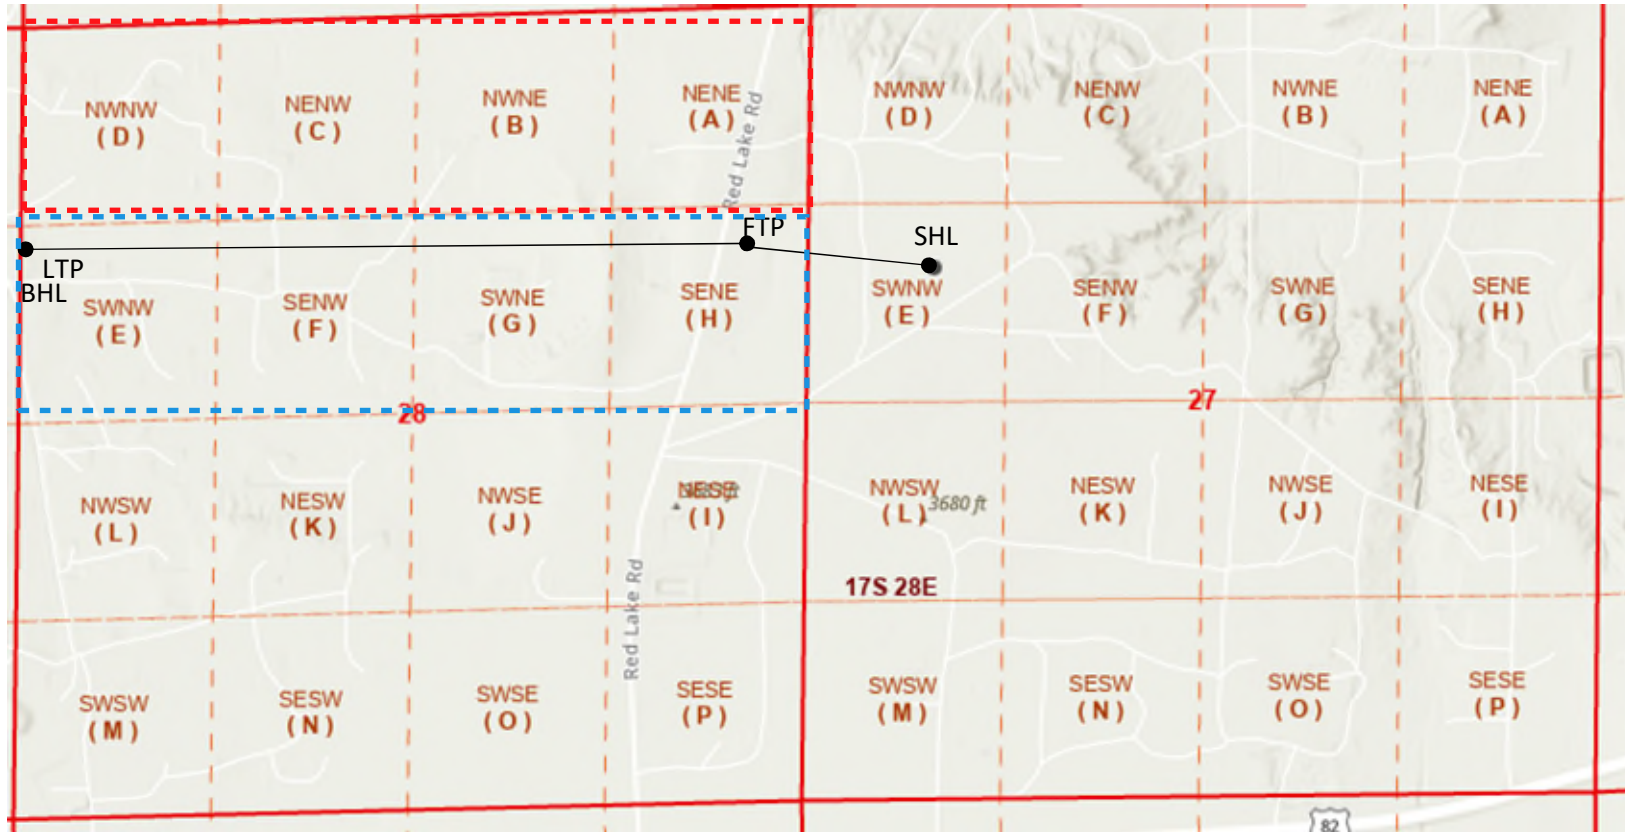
NWNW (D)
NENW (C)
NWNE (B)
NENE (A)
Red Lake Rd
NWNW (D)
NENW (C)
NWNE (B)
NENE (A)

FTP
SHL
LTP
BHL

SWNW (E)
SENW (F)
SWNE (G)
SENE (H)
SWNW (E)
SENW (F)
SWNE (G)
SENE (H)

28
27

NWSW (L)
NESW (K)
NWSE (J)
NESE (I)
NWSW (L)
3680 ft
NESW (K)
NWSE (J)
NESE (I)

17S 28E
Red Lake Rd

SWSW (M)
SESW (N)
SWSE (O)
SESE (P)
SWSW (M)
SESW (N)
SWSE (O)
SESE (P)

82